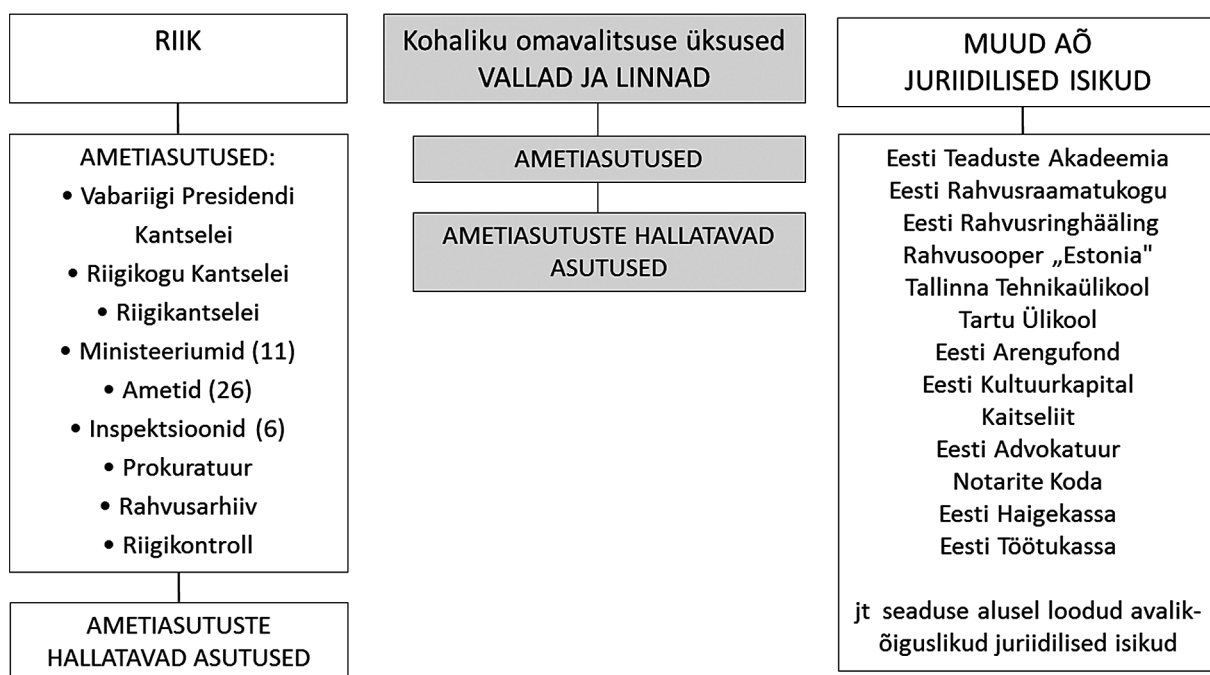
RIIK

AMETIASUTUSED:
• Vabariigi Presidendi Kantselei
• Riigikogu Kantselei
• Riigikantselei
• Ministeeriumid (11)
• Ametid (26)
• Inspektsioonid (6)
• Prokuratuur
• Rahvusarhiiv
• Riigikontroll

AMETIASUTUSTE HALLATAVAD ASUTUSED

Kohaliku omavalitsuse üksused
VALLAD JA LINNAD

AMETIASUTUSED

AMETIASUTUSTE HALLATAVAD ASUTUSED

MUUD AÕ JURIIDILISED ISIKUD

Eesti Teaduste Akadeemia
Eesti Rahvusraamatukogu
Eesti Rahvusringhääling
Rahvusooper „Estonia"
Tallinna Tehnikaülikool
Tartu Ülikool
Eesti Arengufond
Eesti Kultuurkapital
Kaitseliit
Eesti Advokatuur
Notarite Koda
Eesti Haigekassa
Eesti Töötukassa

jt seaduse alusel loodud avalikõiguslikud juriidilised isikud